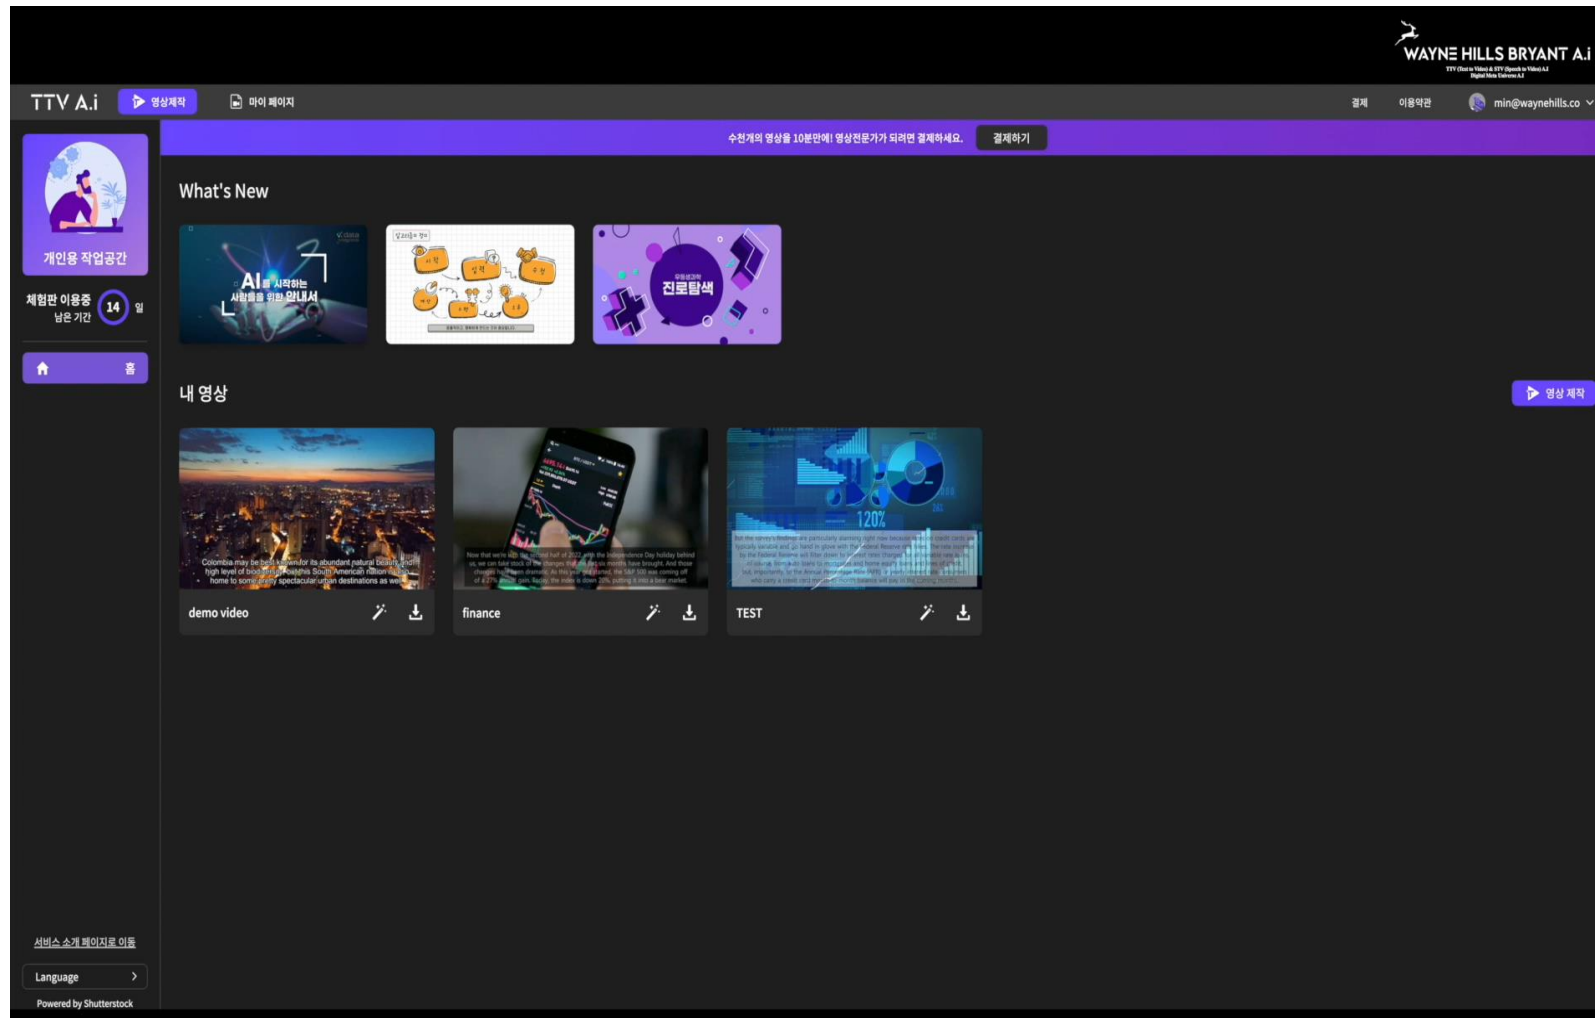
WAYNE HILLS BRYANT A.i
TTV (Text to Video) & STV (Speech to Video) A.I
Digital Meta Universe A.I

TTV A.i
영상제작
마이 페이지
결제
이용약관
min@waynehills.co

수천개의 영상을 10분만에! 영상전문가가 되려면 결제하세요.
결제하기

개인용 작업공간
체험판 이용중 남은 기간 14 일
홈

What's New

AI를 시작하는 사람들을 위한 안내서

진로탐색

내 영상
영상 제작

Colombia may be best known for its abundant natural beauty and high level of biodiversity, but this South American nation is also home to some pretty spectacular urban destinations as well.
demo video

finance

120%
TEST

서비스 소개 페이지로 이동
Language
Powered by Shutterstock